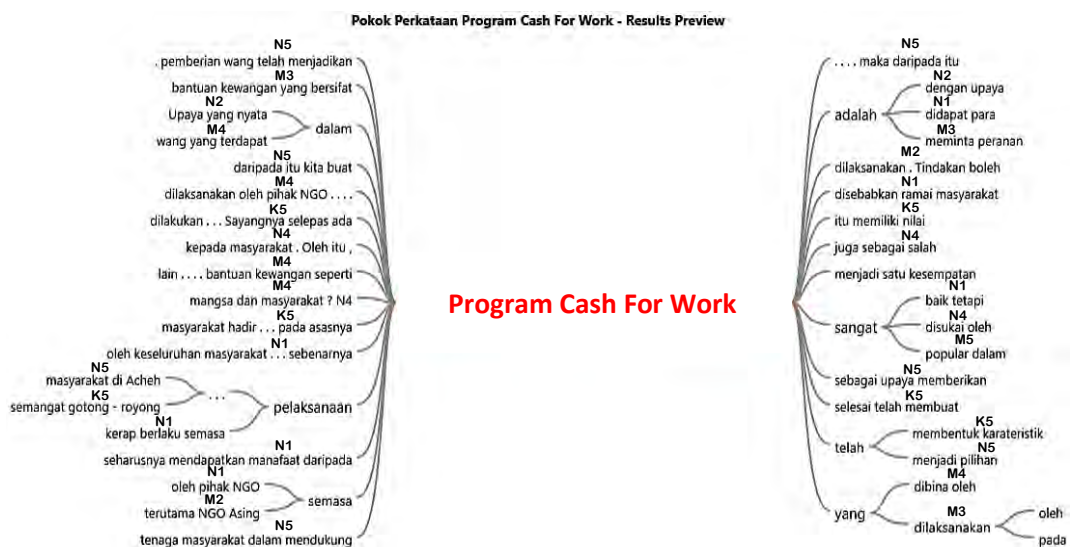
Pokok Perkataan Program Cash For Work - Results Preview

N5
. pemberian wang telah menjadikan
M3
bantuan kewangan yang bersifat
N2
Upaya yang nyata
M4
wang yang terdapat
dalam
N5
daripada itu kita buat
M4
dilaksanakan oleh pihak NGO . . . .
K5
dilakukan . . . Sayangnya selepas ada
N4
kepada masyarakat . Oleh itu ,
M4
lain . . . . bantuan kewangan seperti
M4
mangsa dan masyarakat ? N4
K5
masyarakat hadir . . . pada asasnya
N1
oleh keseluruhan masyarakat . . . sebenarnya
N5
masyarakat di Acheh
K5
semangat gotong - royong
. . .
pelaksanaan
N1
kerap berlaku semasa
N1
seharusnya mendapatkan manafaat daripada
N1
oleh pihak NGO
M2
terutama NGO Asing
semasa
N5
tenaga masyarakat dalam mendukung

Program Cash For Work

N5
. . . . maka daripada itu
N2
dengan upaya
N1
didapat para
adalah
M3
meminta peranan
M2
dilaksanakan . Tindakan boleh
N1
disebabkan ramai masyarakat
K5
itu memiliki nilai
N4
juga sebagai salah
menjadi satu kesempatan
N1
baik tetapi
N4
sangat
disukai oleh
M5
popular dalam
N5
sebagai upaya memberikan
K5
selesai telah membuat
K5
membentuk karateristik
telah
N5
menjadi pilihan
M4
dibina oleh
yang
M3
dilaksanakan
oleh
pada